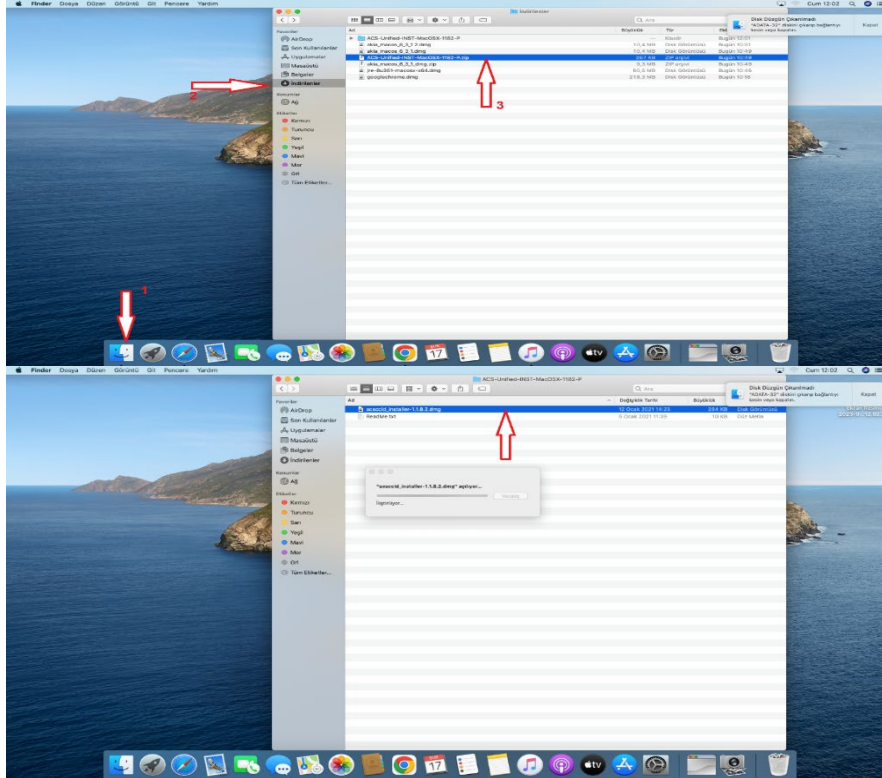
Finder Dosya Düzen Görüntü Git Pencere Yardım

Cum 12:02

İndirilenler

Ara

Disk Düzgün Çıkarılmadı
"ASATA-33" diskini çıkarıp bağlantıyı kesin veya kapatın.

Kapat

Favoriler
AirDrop
Son Kullanılanlar
Uygulamalar
Masaüstü
Belgeler
İndirilenler

Konumlar
Ağ

Etiketler
Kırmızı
Turuncu
Sarı
Yeşil
Mavi
Mor
Gri
Tüm Etiketler...

| Ad | Büyüklük | Tür | Eklendiği Tarih |
|---|---|---|---|
| ACS-Unified-INS1-MacOSX-1182-P | -- | Klasör | Bugün 12:01 |
| akia_macos_6_3_1 2.dmg | 10,4 MB | Disk Görüntüsü | Bugün 10:51 |
| akia_macos_6_3_1.dmg | 10,4 MB | Disk Görüntüsü | Bugün 10:49 |
| ACS-Unified-INS1-MacOSX-1182-P.zip | 287 KB | ZIP arşivi | Bugün 12:00 |
| akia_macos_6_3_1.dmg.zip | 9,9 MB | ZIP arşivi | Bugün 10:49 |
| jre-8u361-macosx-x64.dmg | 80,0 MB | Disk Görüntüsü | Bugün 10:46 |
| googlechrome.dmg | 218,3 MB | Disk Görüntüsü | Bugün 10:18 |

1
2
3

17

Finder Dosya Düzen Görüntü Git Pencere Yardım

Cum 12:02

ACS-Unified-INS1-MacOSX-1182-P

Ara

Disk Düzgün Çıkarılmadı
"ASATA-33" diskini çıkarıp bağlantıyı kesin veya kapatın.

Kapat

Favoriler
AirDrop
Son Kullanılanlar
Uygulamalar
Masaüstü
Belgeler
İndirilenler

Konumlar
Ağ

Etiketler
Kırmızı
Turuncu
Sarı
Yeşil
Mavi
Mor
Gri
Tüm Etiketler...

| Ad | Değiştiği Tarih | Büyüklük | Tür |
|---|---|---|---|
| acsscid_installer-1.1.8.2.dmg | 12 Ocak 2021 16:23 | 284 KB | Disk Görüntüsü |
| Readme.txt | 6 Ocak 2021 11:39 | 18 KB | Düz Metin |

"acsscid_installer-1.1.8.2.dmg" açılıyor...

Vazgeç

İşleniyor...

17